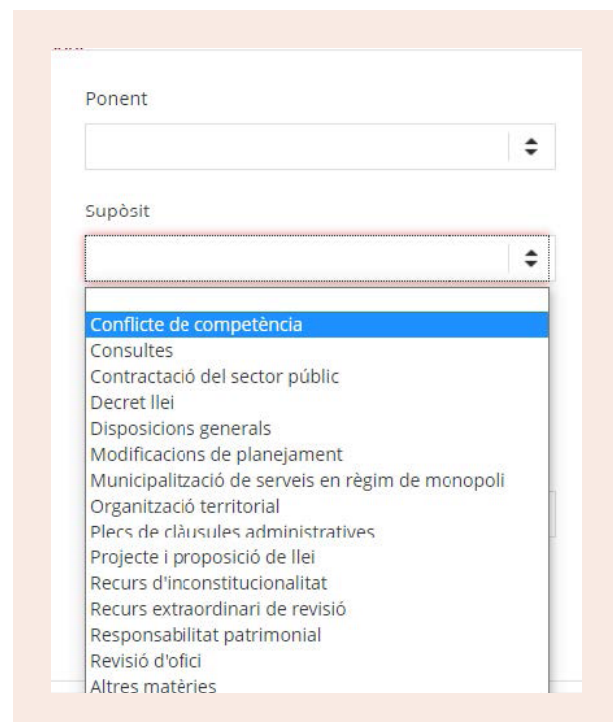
Ponent

Supòsit

Conflicte de competència
Consultes
Contractació del sector públic
Decret llei
Disposicions generals
Modificacions de planejament
Municipalització de serveis en règim de monopoli
Organització territorial
Plecs de clàusules administratives
Projecte i proposició de llei
Recurs d'inconstitucionalitat
Recurs extraordinari de revisió
Responsabilitat patrimonial
Revisió d'ofici
Altres matèries